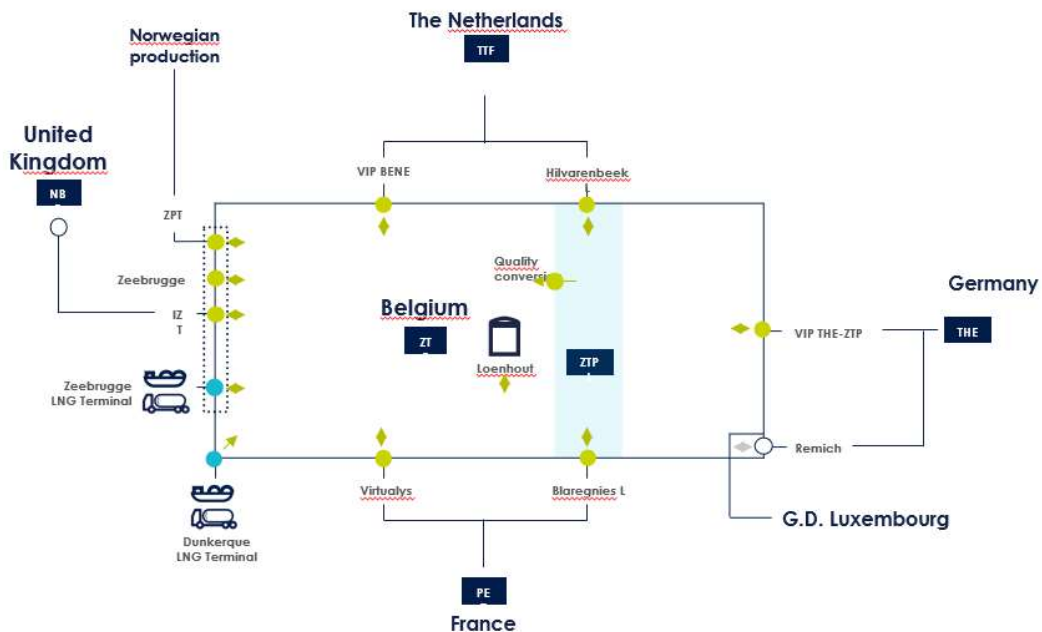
The Netherlands

TTF

Norwegian production

United Kingdom

NB

ZPT

Zeebrugge

IZ T

Zeebrugge LNG Terminal

Dunkerque LNG Terminal

VIP BENE

Hilvarenbeek

Quality conversi

Belgium

ZT

Loenhout

ZTP

Germany

VIP THE-ZTP

THE

Remich

G.D. Luxembourg

Virtualys

Blaregnies L

PE

France